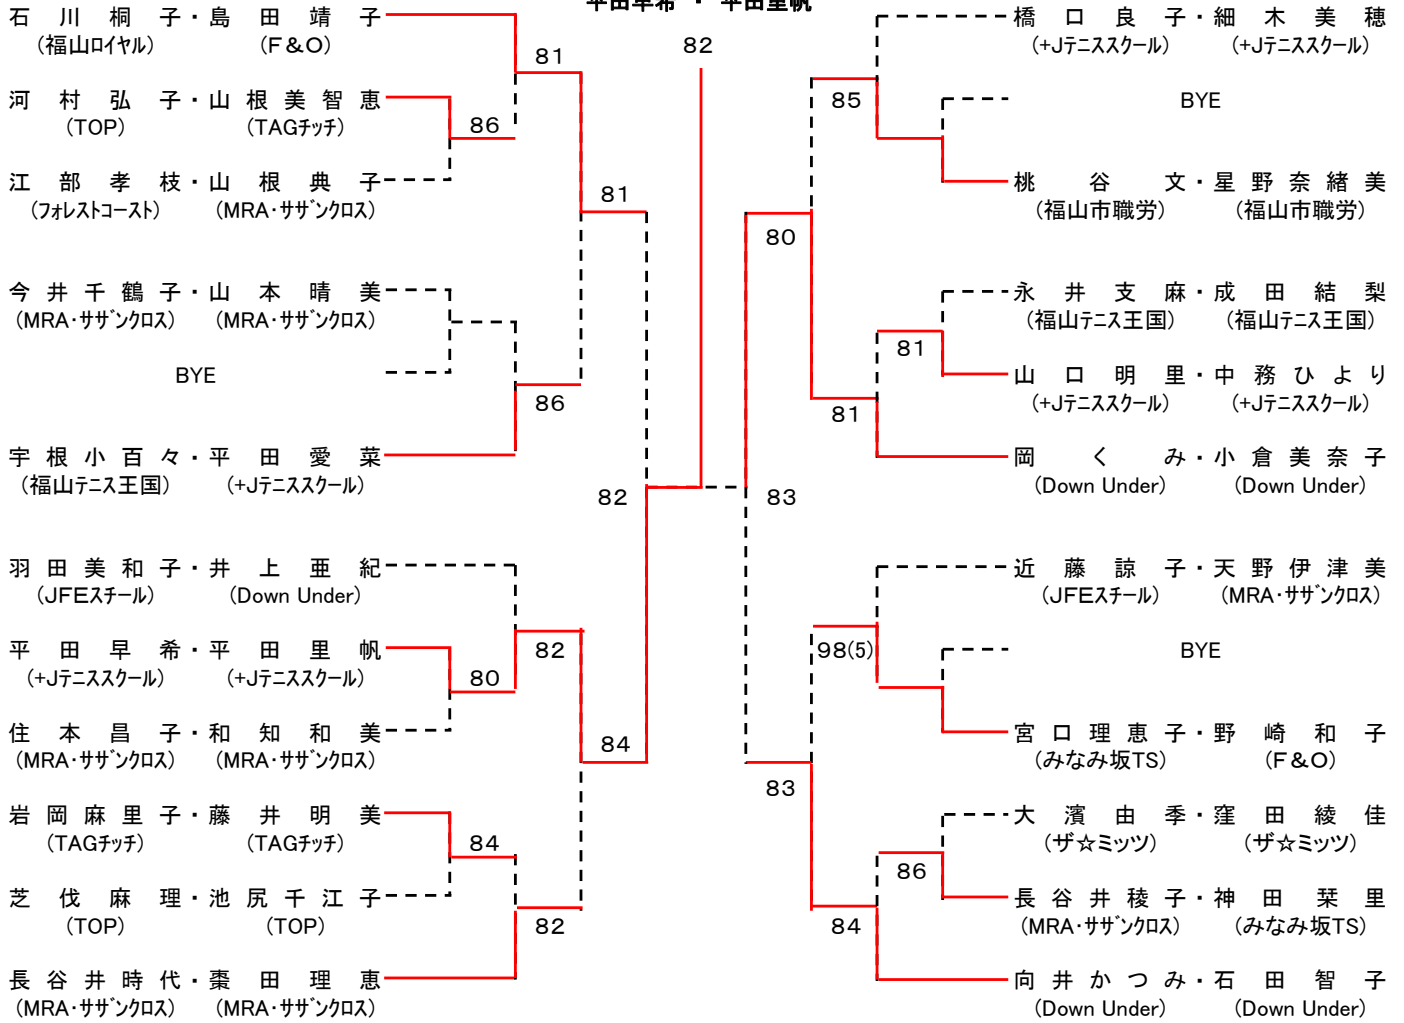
平田早希 ・ 平田里帆

82

石川桐子・島田靖子
(福山ロイヤル) (F＆O)

河村弘子・山根美智恵
(TOP) (TAGチッチ)

江部孝枝・山根典子
(フォレストコースト) (MRA･サザンクロス)

今井千鶴子・山本晴美
(MRA･サザンクロス) (MRA･サザンクロス)

BYE

宇根小百々・平田愛菜
(福山テニス王国) (+Jテニススクール)

羽田美和子・井上亜紀
(JFEスチール) (Down Under)

平田早希・平田里帆
(+Jテニススクール) (+Jテニススクール)

住本昌子・和知和美
(MRA･サザンクロス) (MRA･サザンクロス)

岩岡麻里子・藤井明美
(TAGチッチ) (TAGチッチ)

芝伐麻理・池尻千江子
(TOP) (TOP)

長谷井時代・棗田理恵
(MRA･サザンクロス) (MRA･サザンクロス)

81
86
81
86
82
80
82
84
84
82
82

橋口良子・細木美穂
(+Jテニススクール) (+Jテニススクール)

BYE

桃谷文・星野奈緒美
(福山市職労) (福山市職労)

永井支麻・成田結梨
(福山テニス王国) (福山テニス王国)

山口明里・中務ひより
(+Jテニススクール) (+Jテニススクール)

岡くみ・小倉美奈子
(Down Under) (Down Under)

近藤諒子・天野伊津美
(JFEスチール) (MRA･サザンクロス)

BYE

宮口理恵子・野崎和子
(みなみ坂TS) (F＆O)

大濱由季・窪田綾佳
(ザ☆ミッツ) (ザ☆ミッツ)

長谷井稜子・神田栞里
(MRA･サザンクロス) (みなみ坂TS)

向井かつみ・石田智子
(Down Under) (Down Under)

85
80
81
81
83
98(5)
83
86
84